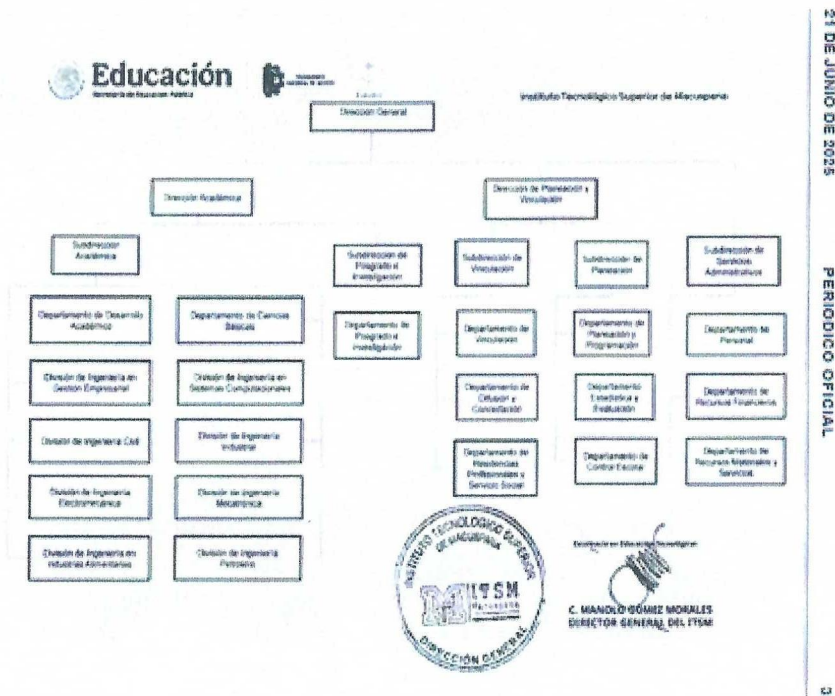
21 DE JUNIO DE 2025 PERIODICO OFICIAL 3

Educación
Secretaría de Educación Pública

Instituto Tecnológico Superior de Macuspana

Dirección General

Dirección Académica

Dirección de Planeación y Vinculación

Subdirección Académica

Subdirección de Posgrado e Investigación

Subdirección de Vinculación

Subdirección de Planeación

Subdirección de Servicios Administrativos

Departamento de Desarrollo Académico

Departamento de Ciencias Básicas

Departamento de Posgrado e Investigación

Departamento de Vinculación

Departamento de Planeación y Programación

Departamento de Personal

División de Ingeniería en Gestión Empresarial

División de Ingeniería en Sistemas Computacionales

Departamento de Difusión y Concertación

Departamento Estadística y Evaluación

Departamento de Recursos Financieros

División de Ingeniería Civil

División de Ingeniería Industrial

Departamento de Residencias Profesionales y Servicio Social

Departamento de Control Escolar

Departamento de Recursos Materiales y Servicios

División de Ingeniería Electromecánica

División de Ingeniería Mecatrónica

División de Ingeniería en Industrias Alimentarias

División de Ingeniería Petrolera

INSTITUTO TECNOLÓGICO SUPERIOR DE MACUSPANA
ITSM
DIRECCIÓN GENERAL

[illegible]

C. MANOLO GÓMEZ MORALES
DIRECTOR GENERAL DEL ITSM